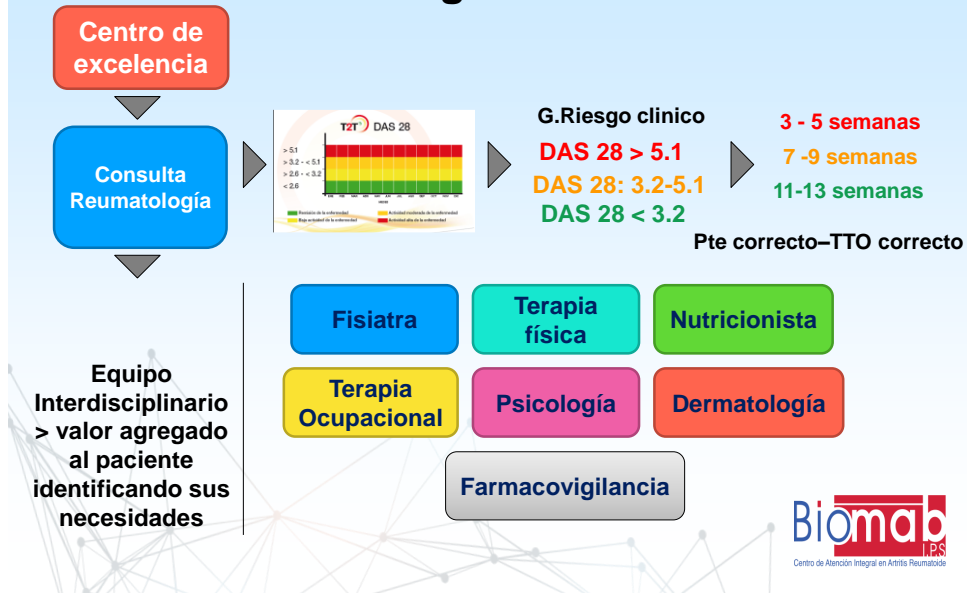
Centro de excelencia

Consulta Reumatología

T2T DAS 28

> 5.1
> 3.2 - < 5.1
> 2.6 - < 3.2
< 2.6

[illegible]

G.Riesgo clinico

DAS 28 > 5.1

DAS 28: 3.2-5.1

DAS 28 < 3.2

3 - 5 semanas

7 -9 semanas

11-13 semanas

Pte correcto–TTO correcto

Equipo Interdisciplinario > valor agregado al paciente identificando sus necesidades

Fisiatra

Terapia física

Nutricionista

Terapia Ocupacional

Psicología

Dermatología

Farmacovigilancia

Biomab I.P.S

Centro de Atención Integral en Artritis Reumatoide